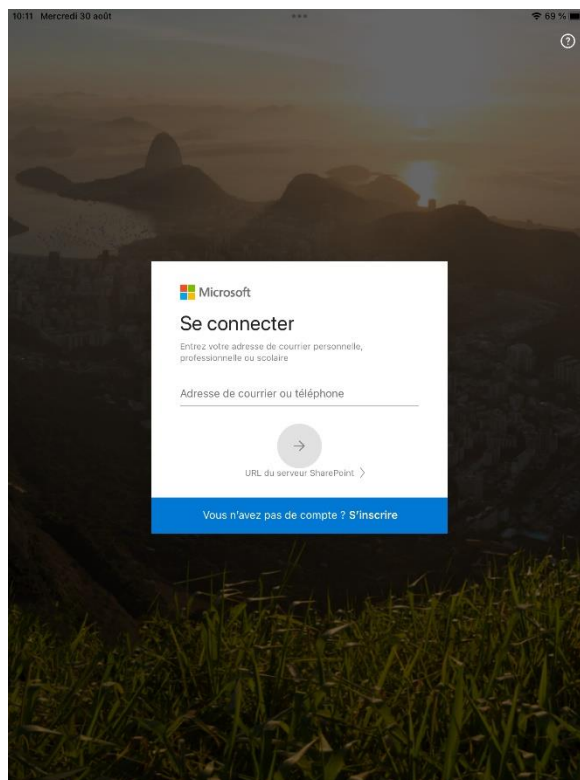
10:11 Mercredi 30 août

69 %

?

Microsoft

Se connecter

Entrez votre adresse de courrier personnelle, professionnelle ou scolaire

Adresse de courrier ou téléphone

→

URL du serveur SharePoint >

Vous n'avez pas de compte ? S'inscrire